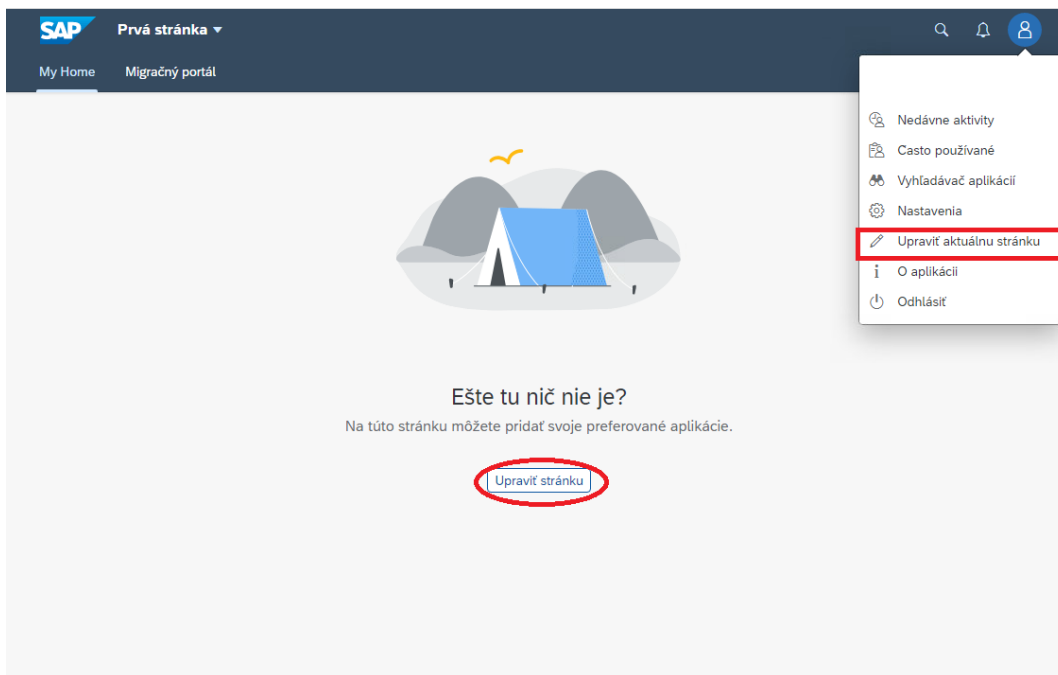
SAP Prvá stránka

My Home Migračný portál

Nedávne aktivity
Casto používané
Vyhľadávač aplikácií
Nastavenia
Upraviť aktuálnu stránku
O aplikácii
Odhlásiť

Ešte tu nič nie je?

Na túto stránku môžete pridať svoje preferované aplikácie.

Upraviť stránku